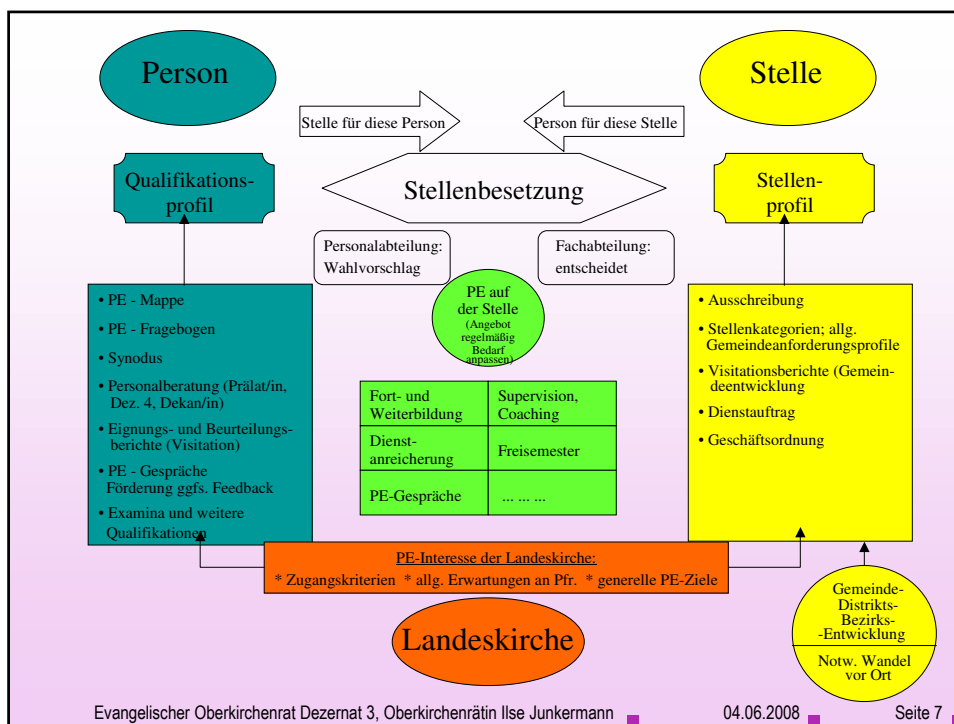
Person

Stelle

Stelle für diese Person

Person für diese Stelle

Qualifikationsprofil

Stellenbesetzung

Stellenprofil

Personalabteilung: Wahlvorschlag

Fachabteilung: entscheidet

PE auf der Stelle (Angebot regelmäßig Bedarf anpassen)

• PE - Mappe
• PE - Fragebogen
• Synodus
• Personalberatung (Prälat/in, Dez. 4, Dekan/in)
• Eignungs- und Beurteilungsberichte (Visitation)
• PE - Gespräche Förderung ggfs. Feedback
• Examina und weitere Qualifikationen

| Fort- und Weiterbildung | Supervision, Coaching |
|---|---|
| Dienstanreicherung | Freisemester |
| PE-Gespräche | ... ... ... |

• Ausschreibung
• Stellenkategorien; allg. Gemeindeanforderungsprofile
• Visitationsberichte (Gemeindeentwicklung
• Dienstauftrag
• Geschäftsordnung

PE-Interesse der Landeskirche:
* Zugangskriterien * allg. Erwartungen an Pfr. * generelle PE-Ziele

Landeskirche

Gemeinde- Distrikts- Bezirks- -Entwicklung

Notw. Wandel vor Ort

Evangelischer Oberkirchenrat Dezernat 3, Oberkirchenrätin Ilse Junkermann 04.06.2008 Seite 7